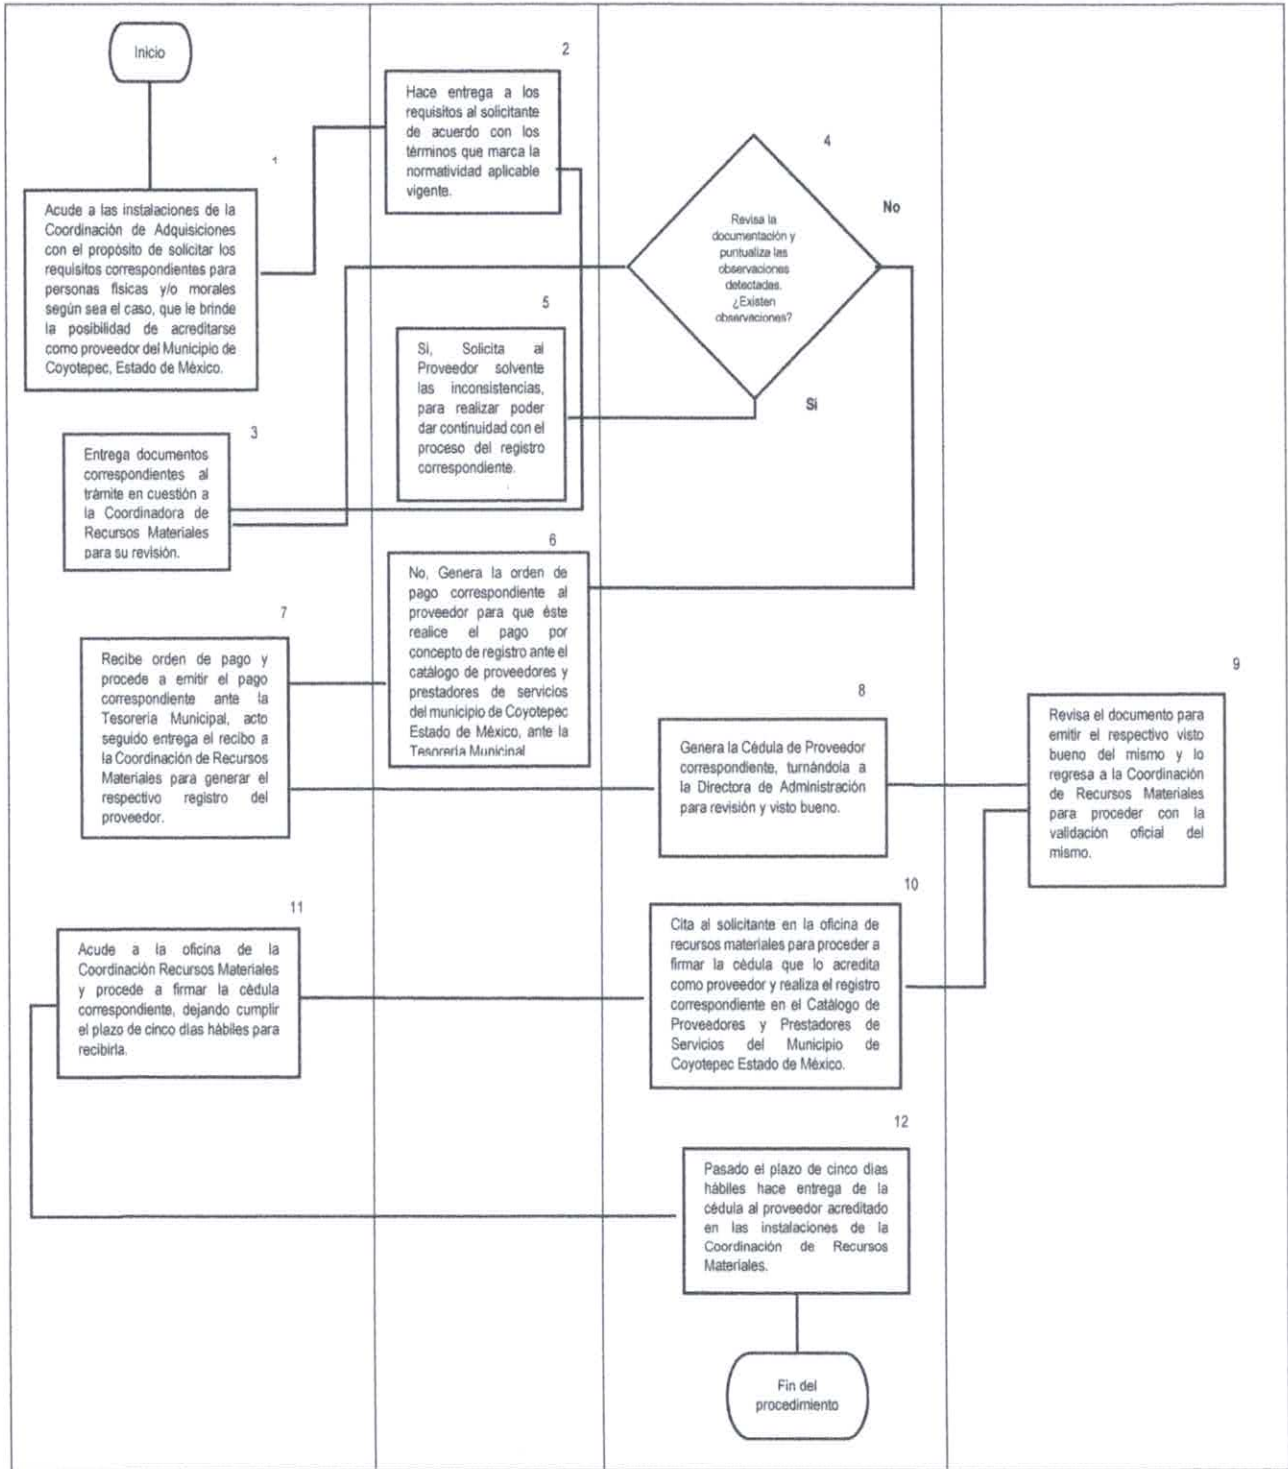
Inicio

1

Acude a las instalaciones de la Coordinación de Adquisiciones con el propósito de solicitar los requisitos correspondientes para personas físicas y/o morales según sea el caso, que le brinde la posibilidad de acreditarse como proveedor del Municipio de Coyotepec, Estado de México.

2

Hace entrega a los requisitos al solicitante de acuerdo con los términos que marca la normatividad aplicable vigente.

3

Entrega documentos correspondientes al trámite en cuestión a la Coordinadora de Recursos Materiales para su revisión.

4

Revisa la documentación y puntualiza las observaciones detectadas. ¿Existen observaciones?

No

Si

5

Si, Solicita al Proveedor solvente las inconsistencias, para realizar poder dar continuidad con el proceso del registro correspondiente.

6

No, Genera la orden de pago correspondiente al proveedor para que éste realice el pago por concepto de registro ante el catálogo de proveedores y prestadores de servicios del municipio de Coyotepec Estado de México, ante la Tesorería Municipal

7

Recibe orden de pago y procede a emitir el pago correspondiente ante la Tesorería Municipal, acto seguido entrega el recibo a la Coordinación de Recursos Materiales para generar el respectivo registro del proveedor.

8

Genera la Cédula de Proveedor correspondiente, turnándola a la Directora de Administración para revisión y visto bueno.

9

Revisa el documento para emitir el respectivo visto bueno del mismo y lo regresa a la Coordinación de Recursos Materiales para proceder con la validación oficial del mismo.

10

Cita al solicitante en la oficina de recursos materiales para proceder a firmar la cédula que lo acredita como proveedor y realiza el registro correspondiente en el Catálogo de Proveedores y Prestadores de Servicios del Municipio de Coyotepec Estado de México.

11

Acude a la oficina de la Coordinación Recursos Materiales y procede a firmar la cédula correspondiente, dejando cumplir el plazo de cinco días hábiles para recibirla.

12

Pasado el plazo de cinco días hábiles hace entrega de la cédula al proveedor acreditado en las instalaciones de la Coordinación de Recursos Materiales.

Fin del procedimiento